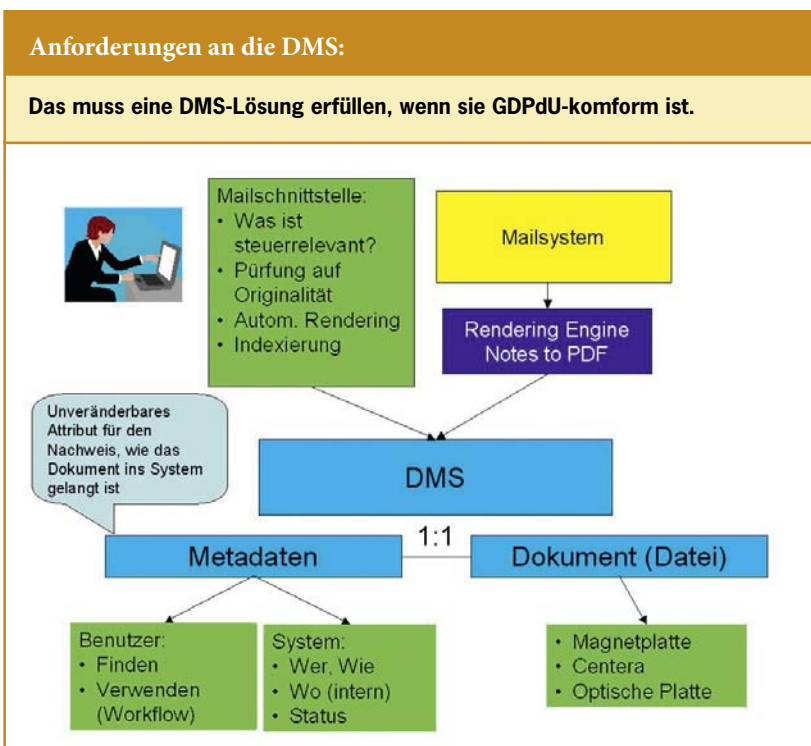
Anforderungen an die DMS:

Das muss eine DMS-Lösung erfüllen, wenn sie GDPdU-komform ist.

Mailschnittstelle:
• Was ist steuerrelevant?
• Pürfung auf Originalität
• Autom. Rendering
• Indexierung

Mailsystem

Rendering Engine Notes to PDF

Unveränderbares Attribut für den Nachweis, wie das Dokument ins System gelangt ist

DMS

1:1

Metadaten

Dokument (Datei)

Benutzer:
• Finden
• Verwenden (Workflow)

System:
• Wer, Wie
• Wo (intern)
• Status

• Magnetplatte
• Centera
• Optische Platte